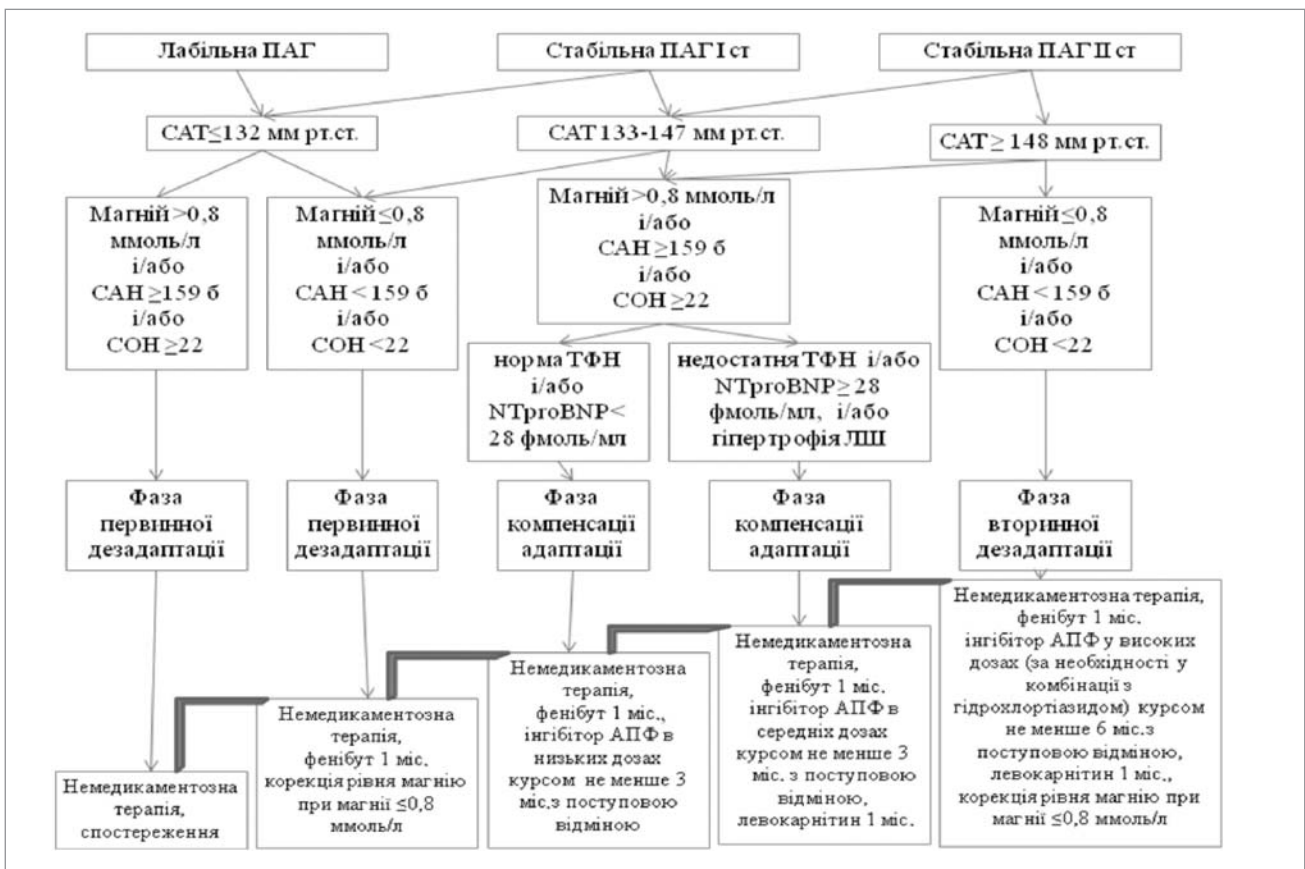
Лабільна ПАГ

Стабільна ПАГ I ст

Стабільна ПАГ II ст

САТ≤132 мм рт.ст.

САТ 133-147 мм рт.ст.

САТ≥ 148 мм рт.ст.

Магній >0,8 ммоль/л і/або САН ≥159 б і/або СОН ≥22

Магній ≤0,8 ммоль/л і/або САН < 159 б і/або СОН <22

Магній >0,8 ммоль/л і/або САН ≥159 б і/або СОН ≥22

Магній ≤0,8 ммоль/л і/або САН < 159 б і/або СОН <22

норма ТФН і/або NTproBNP< 28 фмоль/мл

недостатня ТФН і/або NTproBNP≥ 28 фмоль/мл, і/або гіпертрофія ЛШ

Фаза первинної дезадаптації

Фаза первинної дезадаптації

Фаза компенсації адаптації

Фаза компенсації адаптації

Фаза вторинної дезадаптації

Немедикаментозна терапія, спостереження

Немедикаментозна терапія, фенібут 1 міс, корекція рівня магнію при магнії ≤0,8 ммоль/л

Немедикаментозна терапія, фенібут 1 міс., інгібітор АПФ в низьких дозах курсом не менше 3 міс,з поступовою відміною

Немедикаментозна терапія, фенібут 1 міс. інгібітор АПФ в середніх дозах курсом не менше 3 міс. з поступовою відміною, левокарнітин 1 міс.

Немедикаментозна терапія, фенібут 1 міс. інгібітор АПФ у високих дозах (за необхідності у комбінації з гідрохлортіазидом) курсом не менше 6 міс.з поступовою відміною, левокарнітин 1 міс., корекція рівня магнію при магнії ≤0,8 ммоль/л